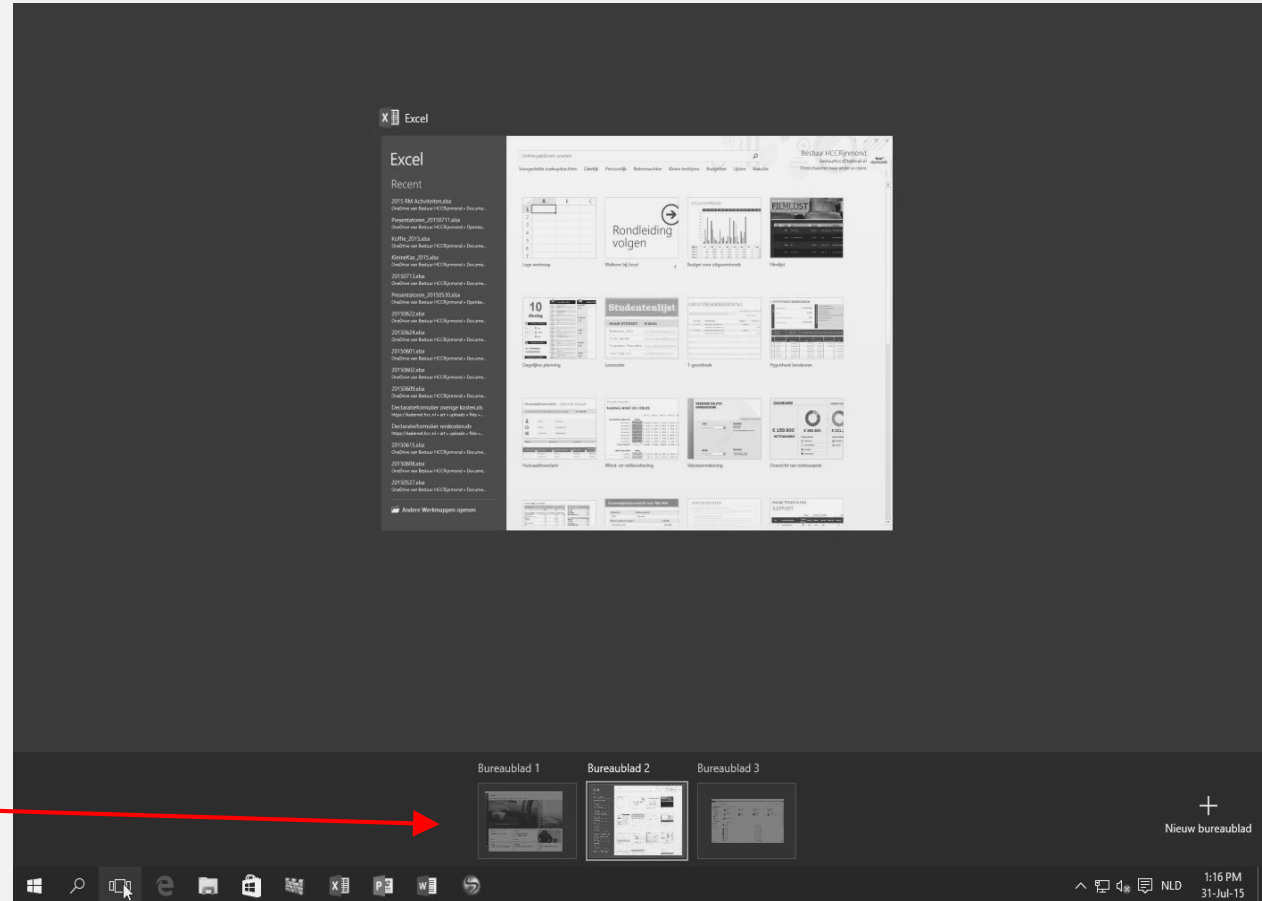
Excel

Excel

Recent

2015 RM Activiteiten.xlsx
OneDrive van Bestuur HCCRijnmond » Docume...

Presentatoren_20150711.xlsx
OneDrive van Bestuur HCCRijnmond » Openba...

Koffie_2015.xlsx
OneDrive van Bestuur HCCRijnmond » Docume...

KleineKas_2015.xlsx
OneDrive van Bestuur HCCRijnmond » Docume...

20150713.xlsx
OneDrive van Bestuur HCCRijnmond » Docume...

Presentatoren_20150530.xlsx
OneDrive van Bestuur HCCRijnmond » Openba...

20150622.xlsx
OneDrive van Bestuur HCCRijnmond » Docume...

20150624.xlsx
OneDrive van Bestuur HCCRijnmond » Docume...

20150601.xlsx
OneDrive van Bestuur HCCRijnmond » Docume...

20150602.xlsx
OneDrive van Bestuur HCCRijnmond » Docume...

20150609.xlsx
OneDrive van Bestuur HCCRijnmond » Docume...

Declaratieformulier overige kosten.xls

Declaratieformulier reiskosten.xls

20150615.xlsx
OneDrive van Bestuur HCCRijnmond » Docume...

20150608.xlsx
OneDrive van Bestuur HCCRijnmond » Docume...

20150527.xlsx
OneDrive van Bestuur HCCRijnmond » Docume...

Andere Werkmappen openen

Onlinesjablonen zoeken

Bestuur HCCRijnmond

Lege werkmap

Rondleiding volgen

Welkom bij Excel

Budget voor uitgavetrends

FILMLIJST

Filmlijst

10

Dagelijkse planning

Studentenlijst

Leerwoider

T-grootboek

Hypotheek berekenen

Rondleiding

Vluchtoverzicht

Winst- en verliesrekening

Verkoopfactuur

Overzicht van netto-waarde

€ 150.000

RAPPORT

Bureaublad 1

Bureaublad 2

Bureaublad 3

+

Nieuw bureaublad

NLD

1:16 PM

31-Jul-15